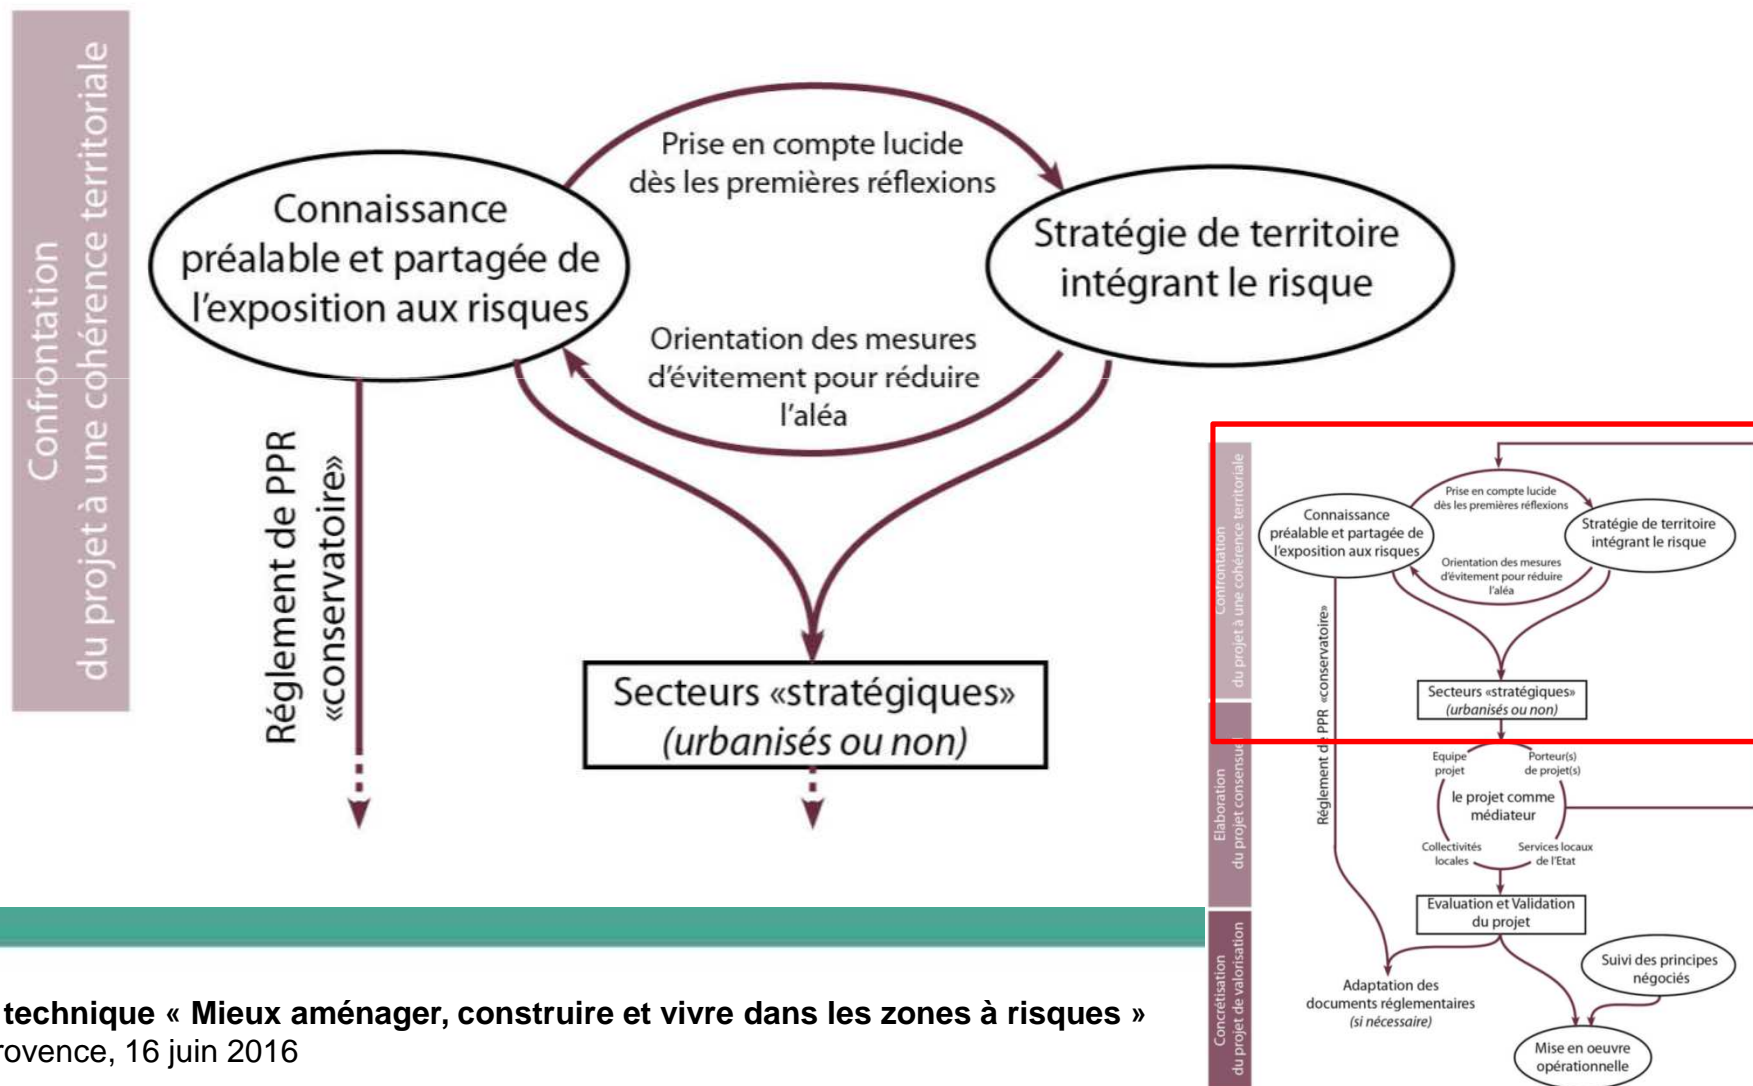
Confrontation
du projet à une cohérence territoriale

Prise en compte lucide
dès les premières réflexions

Connaissance préalable et partagée de l'exposition aux risques

Stratégie de territoire intégrant le risque

Orientation des mesures d'évitement pour réduire l'aléa

Réglement de PPR «conservatoire»

Secteurs «stratégiques»
(urbanisés ou non)

Confrontation
du projet à une cohérence territoriale

Prise en compte lucide
dès les premières réflexions

Connaissance préalable et partagée de l'exposition aux risques

Stratégie de territoire intégrant le risque

Orientation des mesures d'évitement pour réduire l'aléa

Réglement de PPR «conservatoire»

Secteurs «stratégiques»
(urbanisés ou non)

Elaboration
du projet consensu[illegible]

Equipe projet

Porteur(s) de projet(s)

le projet comme médiateur

Collectivités locales

Services locaux de l'Etat

Evaluation et Validation du projet

Concrétisation
du projet de valorisation

Suivi des principes négociés

Adaptation des documents réglementaires
(si nécessaire)

Mise en oeuvre opérationnelle

technique « Mieux aménager, construire et vivre dans les zones à risques »
rovence, 16 juin 2016